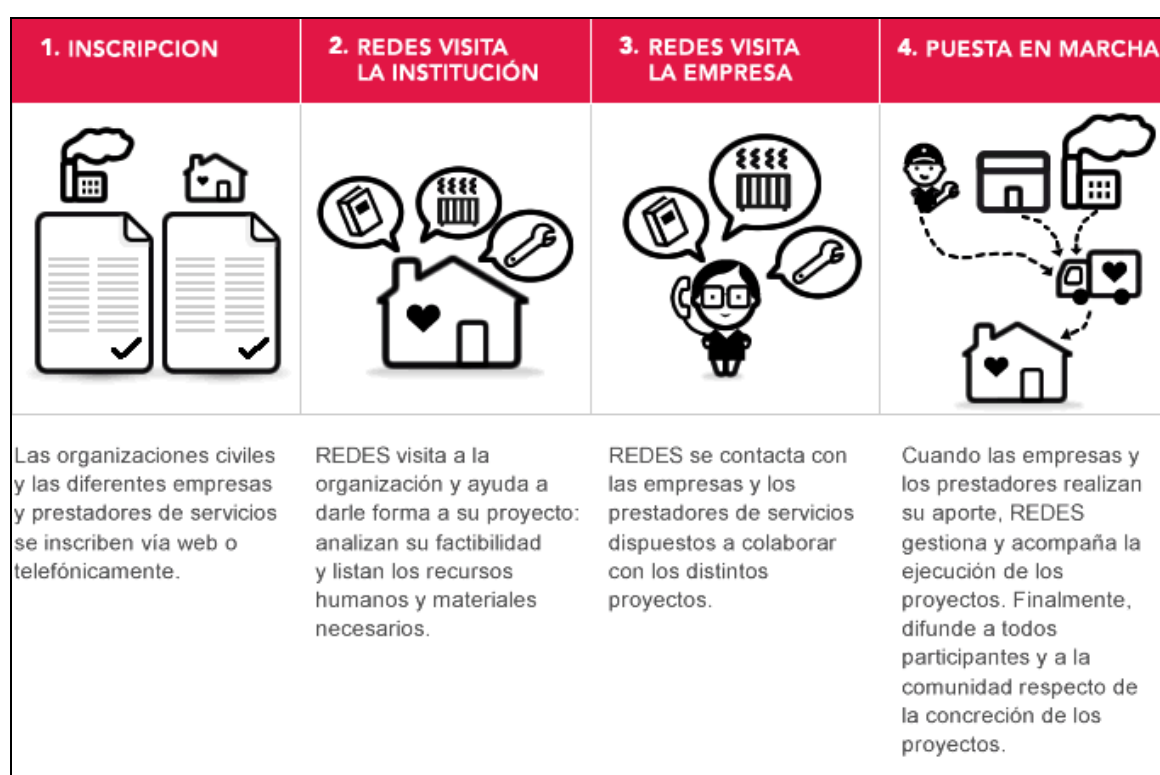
1. INSCRIPCION

Las organizaciones civiles y las diferentes empresas y prestadores de servicios se inscriben vía web o telefónicamente.

2. REDES VISITA LA INSTITUCIÓN

REDES visita a la organización y ayuda a darle forma a su proyecto: analizan su factibilidad y listan los recursos humanos y materiales necesarios.

3. REDES VISITA LA EMPRESA

REDES se contacta con las empresas y los prestadores de servicios dispuestos a colaborar con los distintos proyectos.

4. PUESTA EN MARCHA

Cuando las empresas y los prestadores realizan su aporte, REDES gestiona y acompaña la ejecución de los proyectos. Finalmente, difunde a todos participantes y a la comunidad respecto de la concreción de los proyectos.